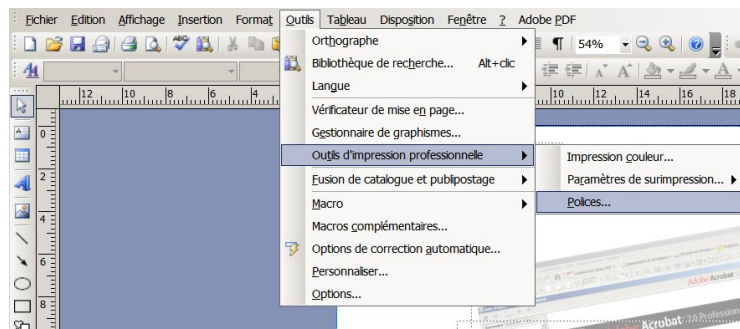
Fichier Edition Affichage Insertion Format Outils Tableau Disposition Fenêtre ? Adobe PDF

54%

Orthographe
Bibliothèque de recherche... Alt+clic
Langue
Vérificateur de mise en page...
Gestionnaire de graphismes...
Outils d'impression professionnelle
Fusion de catalogue et publipostage
Macro
Macros complémentaires...
Options de correction automatique...
Personnaliser...
Options...

Impression couleur...
Paramètres de surimpression...
Polices...

12 10 8 6 4 14 16 18
0 2 4 6 8

Adobe Acrobat
Acrobat 7.0 Professi